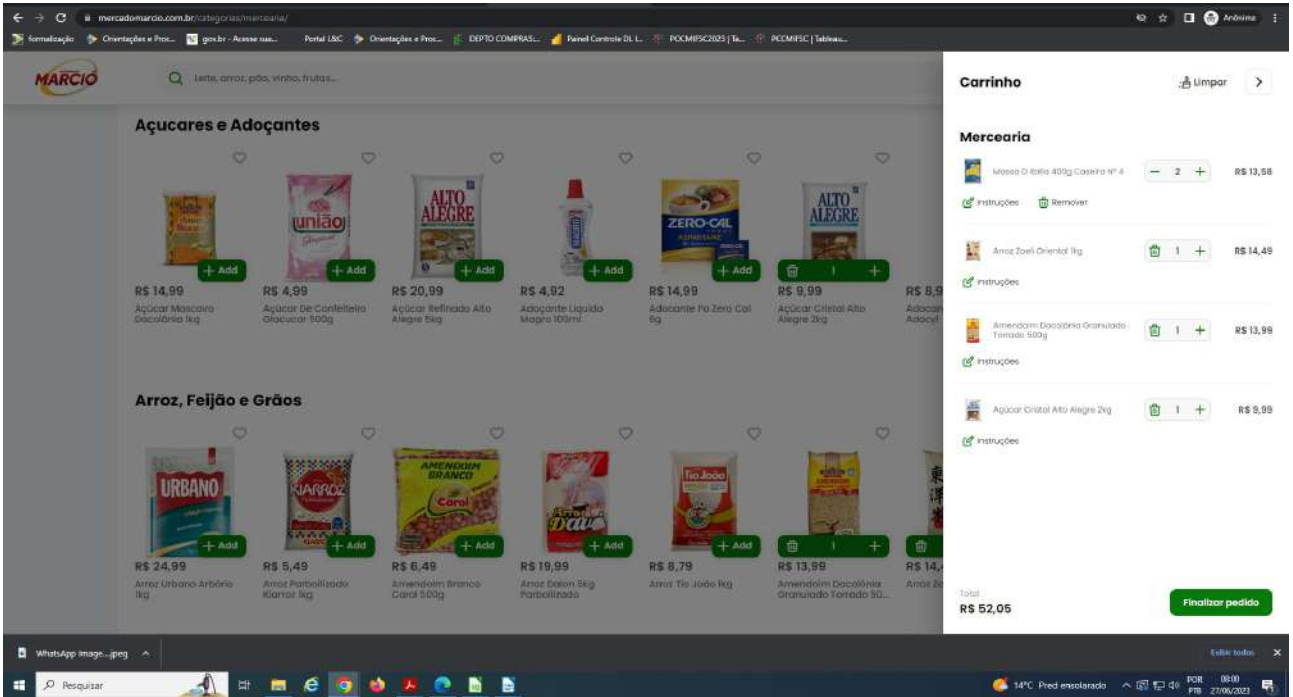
mercadomarcio.com.br/categorias/mercearia/

Anônima

formalização Orientações e Proc... gov.br - Acesse sua... Portal L&C Orientações e Proc... DEPTO COMPRAS... Painel Controle DL L... POCMIFSC2023 | Ta... PCCMIFSC | Tableau...

MARCIO

Leite, arroz, pão, vinho, frutas...

Açucares e Adoçantes

+ Add
R$ 14,99
Açúcar Mascavo Docolônia 1kg

+ Add
R$ 4,99
Açúcar De Confeiteiro Glaucucar 500g

+ Add
R$ 20,99
Açúcar Refinado Alto Alegre 5kg

+ Add
R$ 4,92
Adoçante Liquido Magro 100ml

+ Add
R$ 14,99
Adoçante Pó Zero Cal 6g

1 +
R$ 9,99
Açúcar Cristal Alto Alegre 2kg

R$ 8,9
Adoçan Adocyl

Arroz, Feijão e Grãos

+ Add
R$ 24,99
Arroz Urbano Arbório 1kg

+ Add
R$ 5,49
Arroz Parboilizado Kiarroz 1kg

+ Add
R$ 6,49
Amendoim Branco Carol 500g

+ Add
R$ 19,99
Arroz Dalon 5kg Parboilizado

+ Add
R$ 8,79
Arroz Tio João 1kg

1 +
R$ 13,99
Amendoim Docolônia Granulado Torrado 50...

R$ 14,
Arroz Zo

Carrinho

Limpar

Mercearia

Massa D Itália 400g Caseira Nº 4
− 2 +
R$ 13,58
Instruções Remover

Arroz Zoeli Oriental 1kg
1 +
R$ 14,49
Instruções

Amendoim Docolônia Granulado Torrado 500g
1 +
R$ 13,99
Instruções

Açúcar Cristal Alto Alegre 2kg
1 +
R$ 9,99
Instruções

Total
R$ 52,05

Finalizar pedido

WhatsApp Image....jpeg

Exibir todos

Pesquisar

14°C Pred ensolarado POR PTB 08:00 27/06/2023